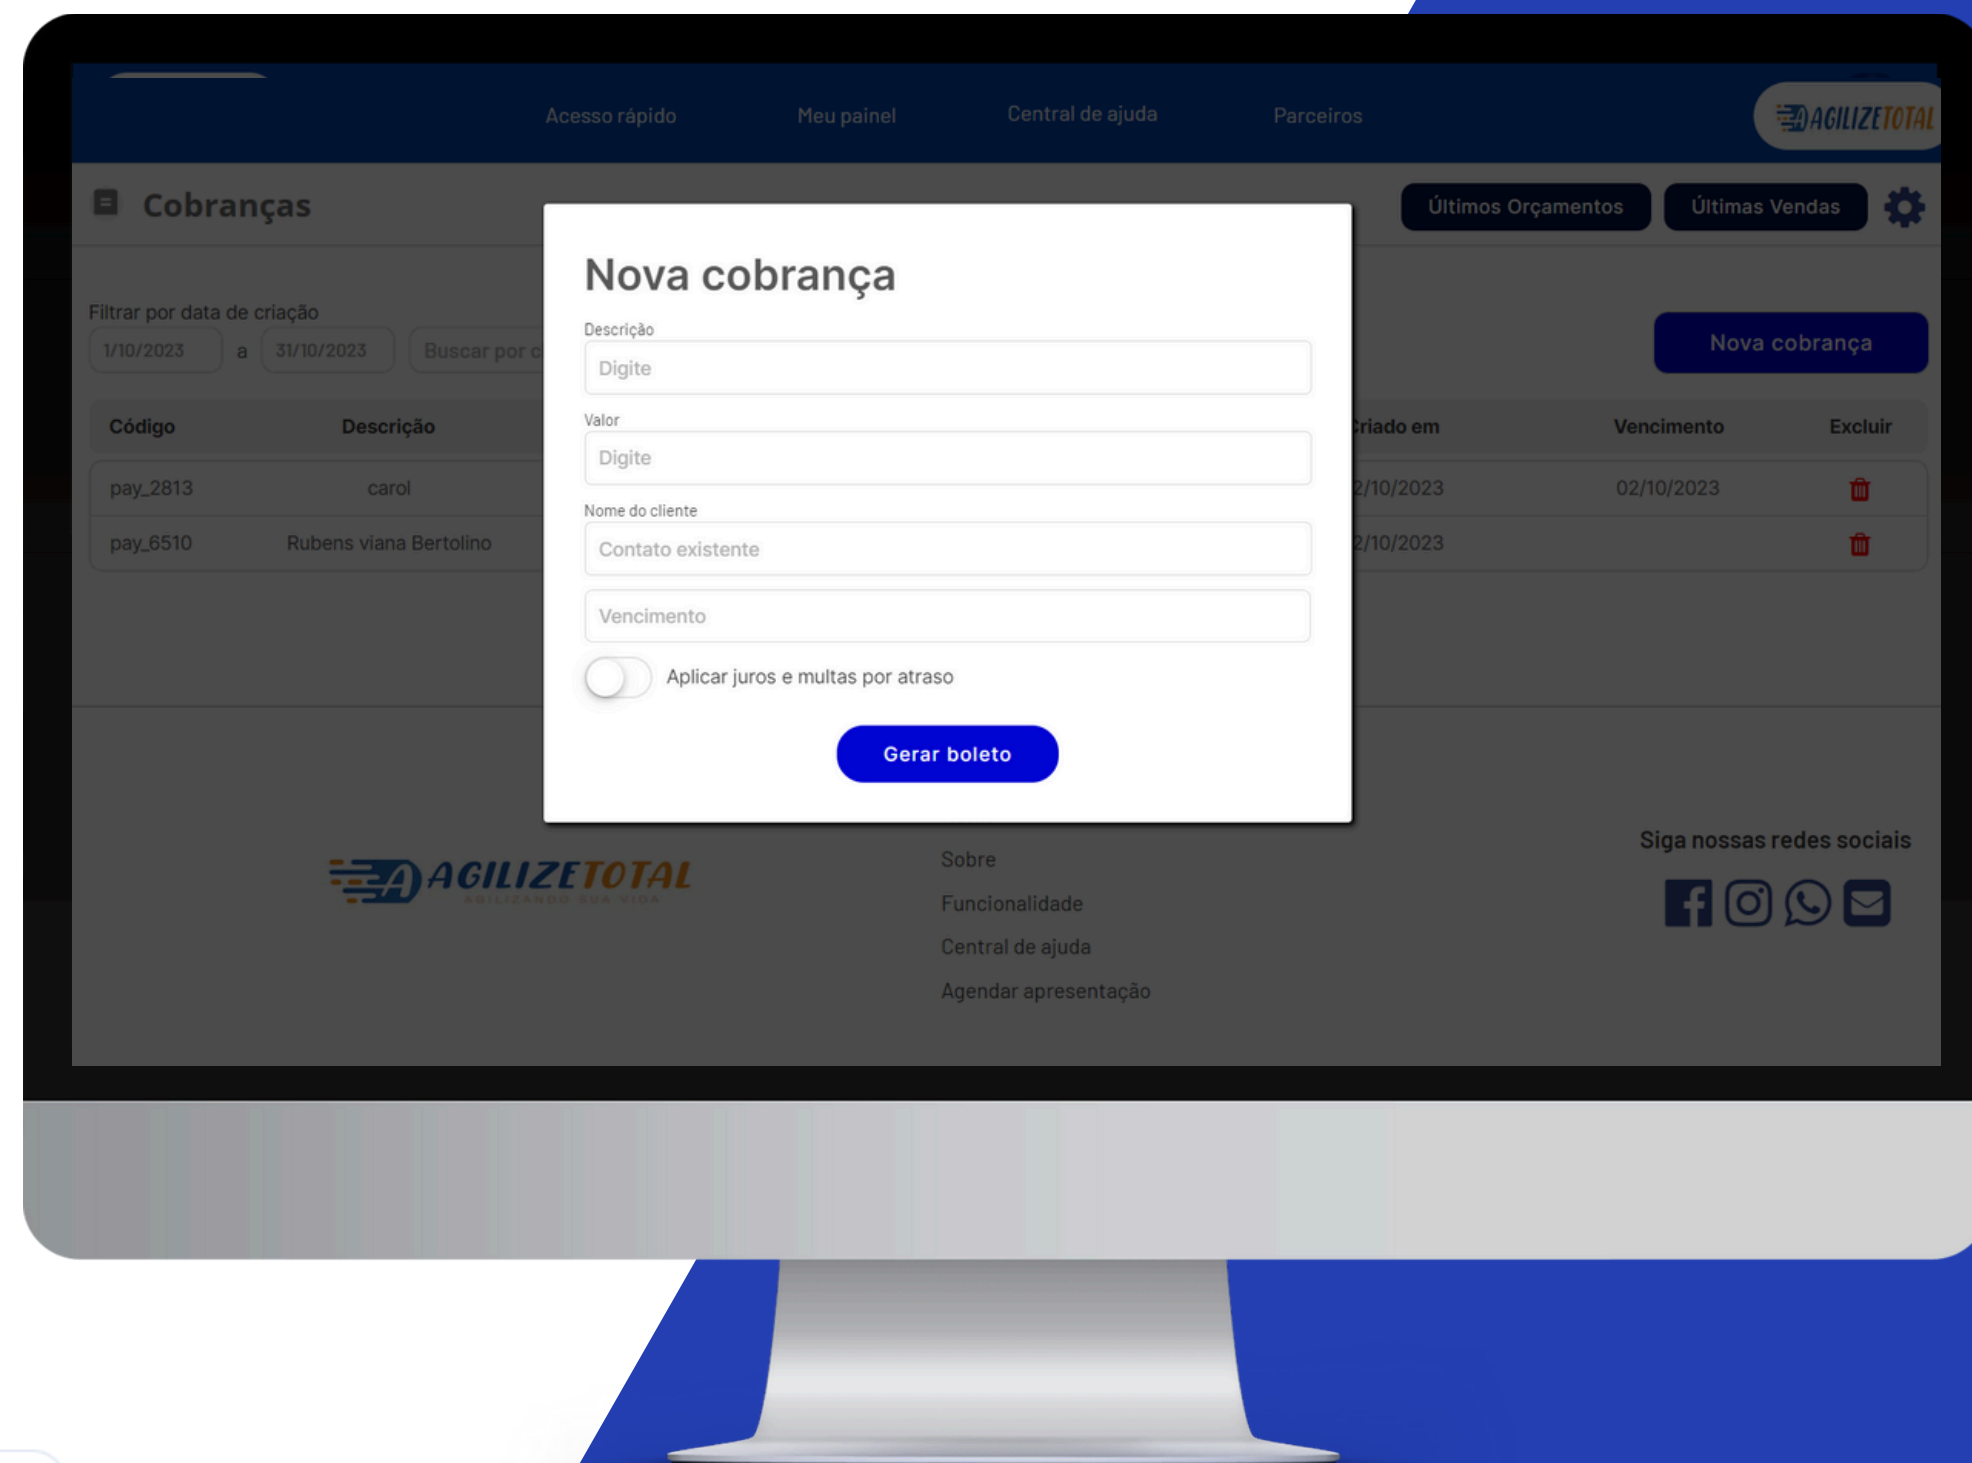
Acesso rápido Meu painel Central de ajuda Parceiros

AGILIZETOTAL

Cobranças

Últimos Orçamentos Últimas Vendas

Filtrar por data de criação

1/10/2023 a 31/10/2023 Buscar por c

Nova cobrança

| Código | Descrição | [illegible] | riado em | Vencimento | Excluir |
|---|---|---|---|---|---|
| pay_2813 | carol | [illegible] | 2/10/2023 | 02/10/2023 | |
| pay_6510 | Rubens viana Bertolino | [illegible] | 2/10/2023 | | |

Nova cobrança

Descrição

Digite

Valor

Digite

Nome do cliente

Contato existente

Vencimento

Aplicar juros e multas por atraso

Gerar boleto

AGILIZETOTAL
AGILIZANDO SUA VIDA

Sobre

Funcionalidade

Central de ajuda

Agendar apresentação

Siga nossas redes sociais